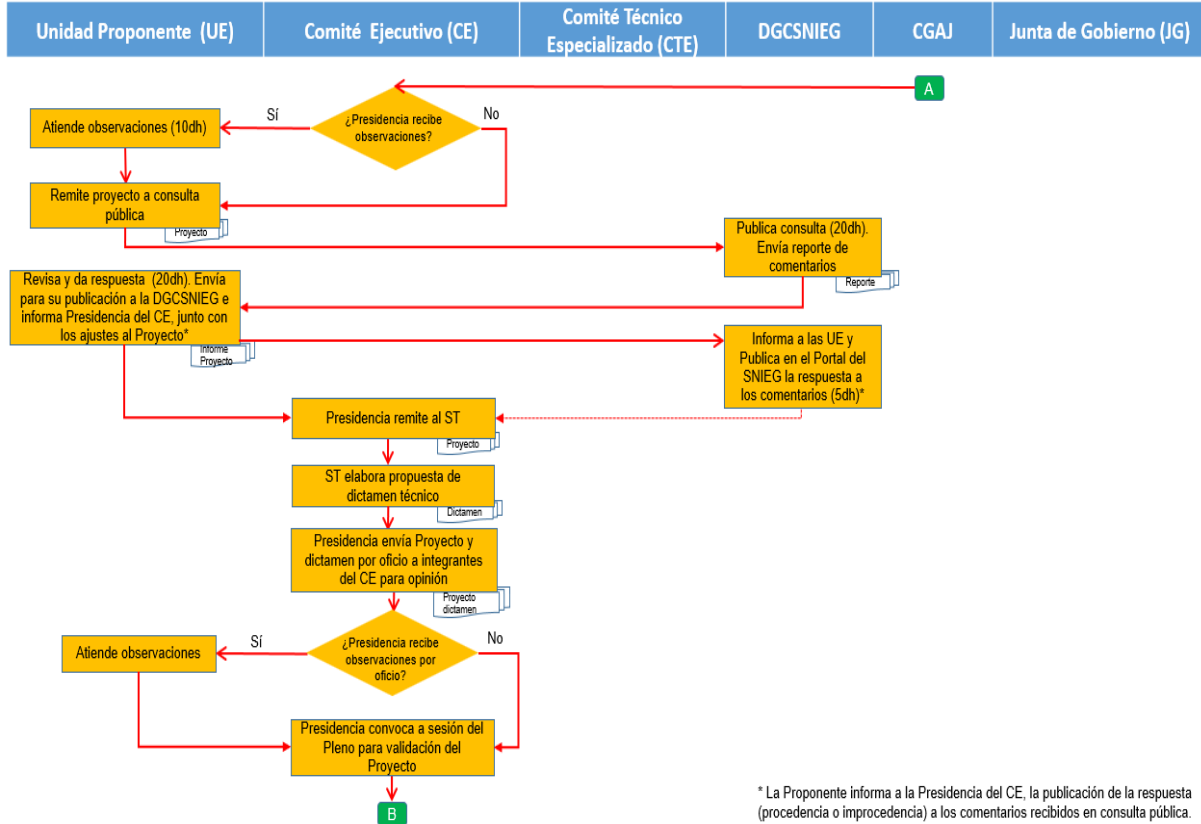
Unidad Proponente (UE)

Comité Ejecutivo (CE)

Comité Técnico Especializado (CTE)

DGCSNIEG

CGAJ

Junta de Gobierno (JG)

A

¿Presidencia recibe observaciones?

Sí

No

Atiende observaciones (10dh)

Remite proyecto a consulta pública

Proyecto

Publica consulta (20dh). Envía reporte de comentarios

Reporte

Revisa y da respuesta (20dh). Envía para su publicación a la DGCSNIEG e informa Presidencia del CE, junto con los ajustes al Proyecto*

Informe Proyecto

Informa a las UE y Publica en el Portal del SNIEG la respuesta a los comentarios (5dh)*

Presidencia remite al ST

Proyecto

ST elabora propuesta de dictamen técnico

Dictamen

Presidencia envía Proyecto y dictamen por oficio a integrantes del CE para opinión

Proyecto dictamen

¿Presidencia recibe observaciones por oficio?

Sí

No

Atiende observaciones

Presidencia convoca a sesión del Pleno para validación del Proyecto

B

* La Proponente informa a la Presidencia del CE, la publicación de la respuesta (procedencia o improcedencia) a los comentarios recibidos en consulta pública.